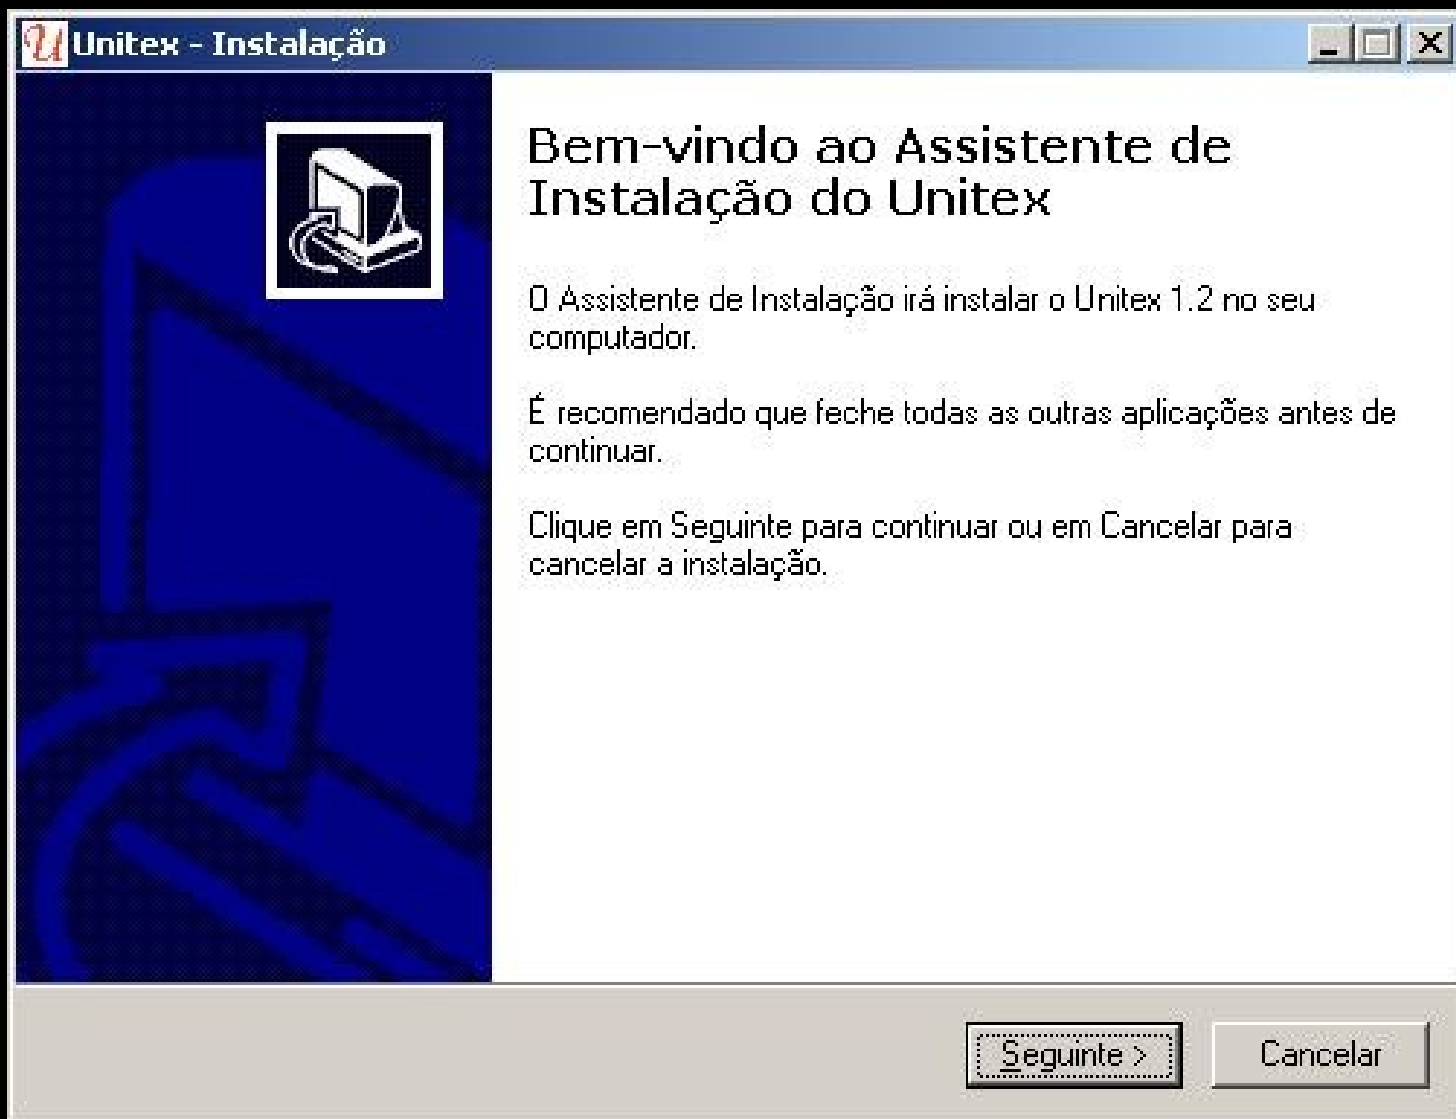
Unitex - Instalação

Bem-vindo ao Assistente de Instalação do Unitex

O Assistente de Instalação irá instalar o Unitex 1.2 no seu computador.

É recomendado que feche todas as outras aplicações antes de continuar.

Clique em Seguinte para continuar ou em Cancelar para cancelar a instalação.

Seguinte >

Cancelar